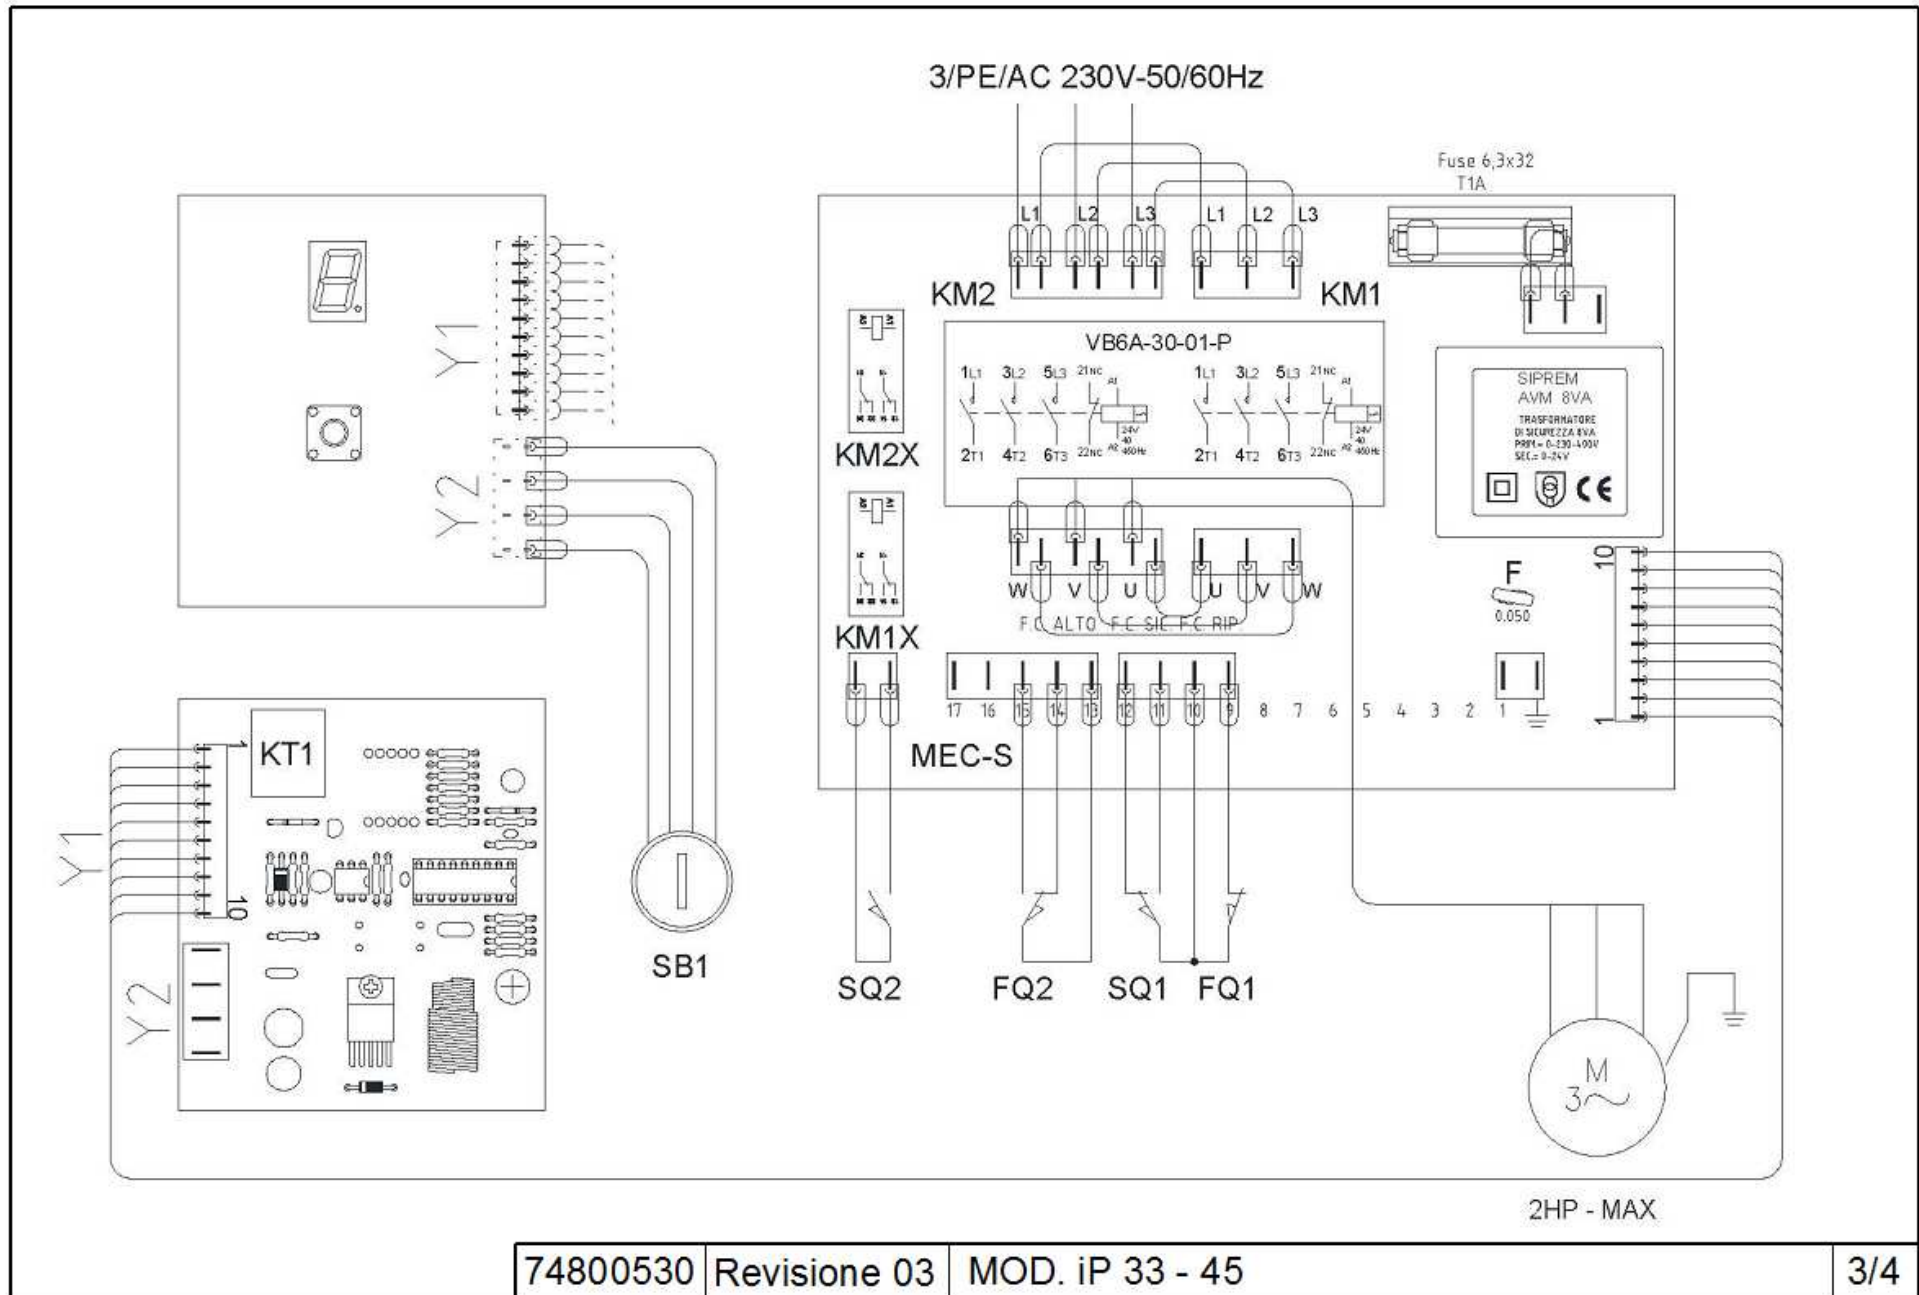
3/PE/AC 230V-50/60Hz

Fuse 6,3x32
T1A

L1 L2 L3 L1 L2 L3

KM2 KM1

VB6A-30-01-P

1L1 3L2 5L3 21NC A1 1L1 3L2 5L3 21NC A1

2T1 4T2 6T3 22NC A2 24V 40 460Hz 2T1 4T2 6T3 22NC A2 24V 40 460Hz

SIPREM
AVM 8VA
TRASFORMATORE DI SICUREZZA 8VA
PRIM.= 0-230-400V
SEC.= 0-24V

KM2X

KM1X

Y1

Y2

W V U U V W

F.C. ALTO F.C. SIC. F.C. RIP

F
0.050

10

1

17 16 15 14 13 12 11 10 9 8 7 6 5 4 3 2 1

MEC-S

KT1

1

10

Y1

Y2

SB1

SQ2 FQ2 SQ1 FQ1

M
3~

2HP - MAX

| 74800530 | Revisione 03 | MOD. iP 33 - 45 | 3/4 |